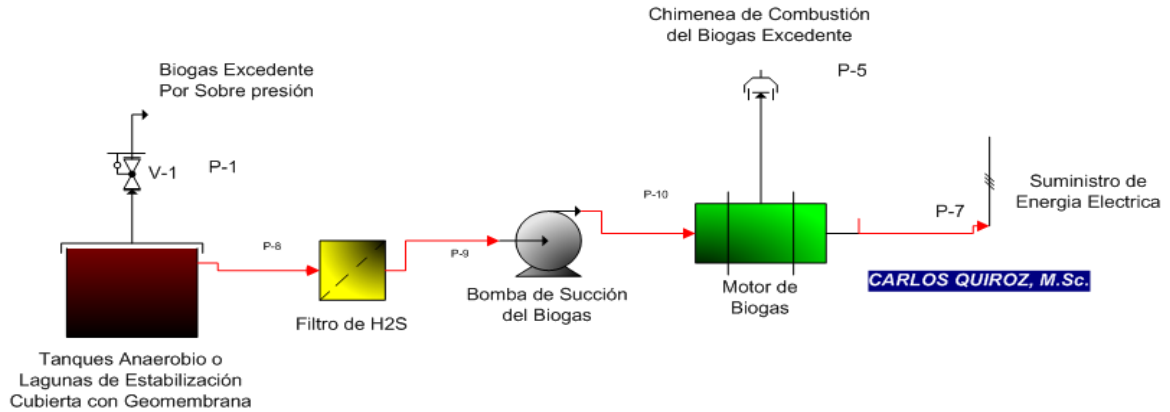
Chimenea de Combustión del Biogas Excedente

P-5

Biogas Excedente Por Sobre presión

V-1

P-1

Suministro de Energia Electrica

P-10

P-7

P-8

P-9

CARLOS QUIROZ, M.Sc.

Bomba de Succión del Biogas

Motor de Biogas

Filtro de H2S

Tanques Anaerobio o Lagunas de Estabilización Cubierta con Geomembrana